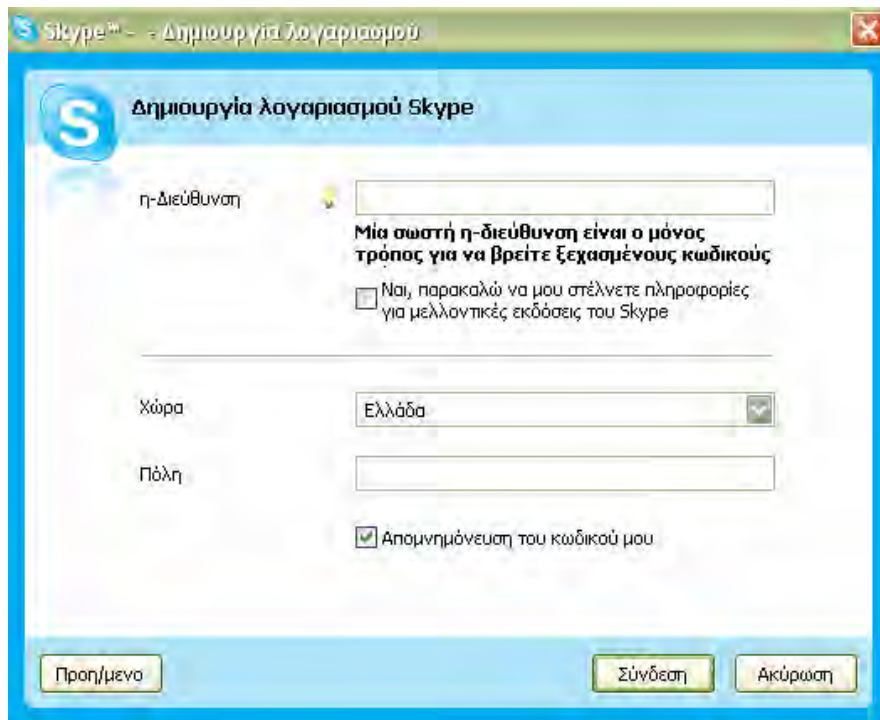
Skype™ - - Δημιουργία λογαριασμού

Δημιουργία λογαριασμού Skype

η-Διεύθυνση

Μία σωστή η-διεύθυνση είναι ο μόνος τρόπος για να βρείτε ξεχασμένους κωδικούς

Ναι, παρακαλώ να μου στέλνετε πληροφορίες για μελλοντικές εκδόσεις του Skype

Χώρα

Ελλάδα

Πόλη

Απομνημόνευση του κωδικού μου

Προη/μενο

Σύνδεση

Ακύρωση